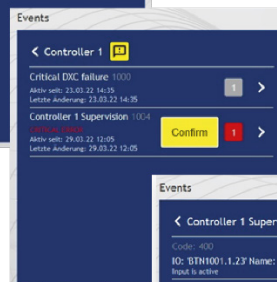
Events

< Controller 1

Critical DXC failure 1000
Aktiv seit: 23.03.22 14:35
Letzte Änderung: 23.03.22 14:35

1 >

Controller 1 Supervision 1004
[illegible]
Aktiv seit: 29.01.22 12:05
Letzte Änderung: 29.03.22 12:05

Confirm 1 >

Events

< Controller 1 Super

Code: 400
IO: 'BTN1001.1.23' Name:
Input is active